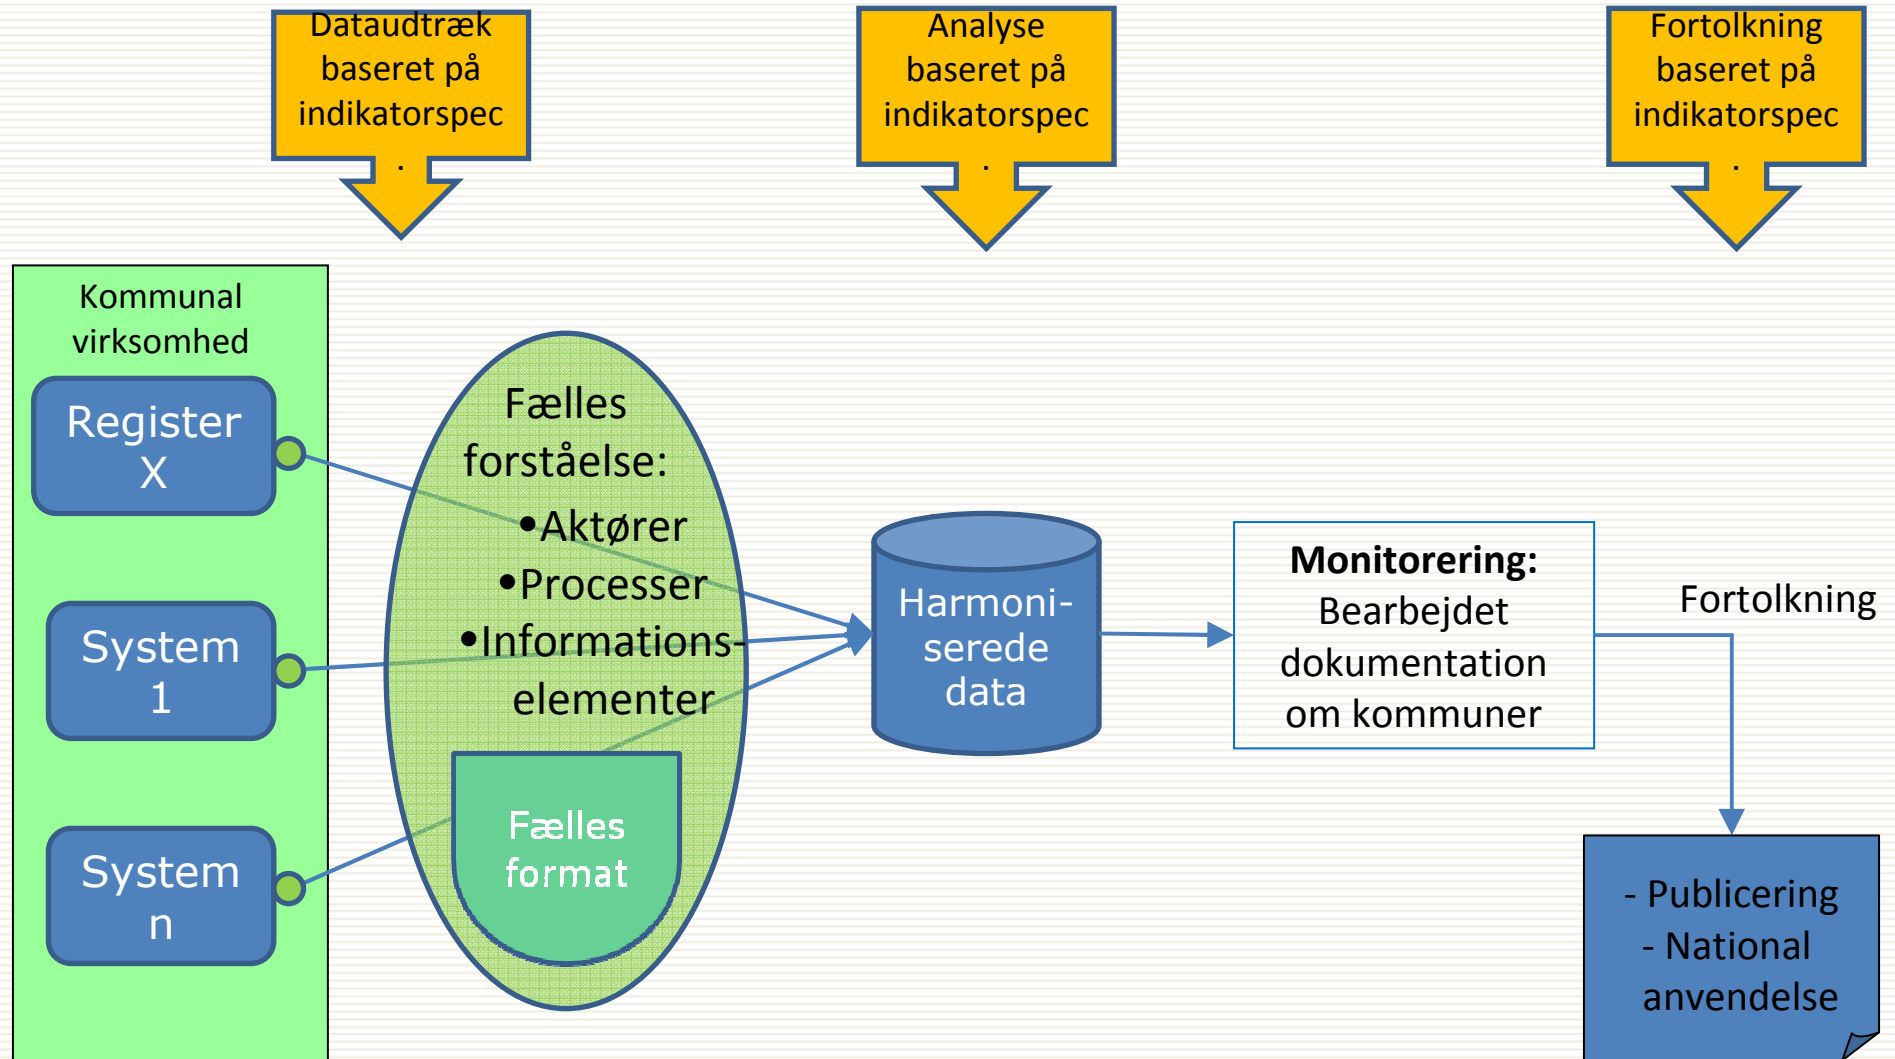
Dataudtræk baseret på indikatorspec.

Analyse baseret på indikatorspec.

Fortolkning baseret på indikatorspec.

Kommunal virksomhed

Register X

System 1

System n

Fælles forståelse:
•Aktører
•Processer
•Informations-elementer

Fælles format

Harmoni-serede data

Monitorering:
Bearbejdet dokumentation om kommuner

Fortolkning

- Publicering
- National anvendelse